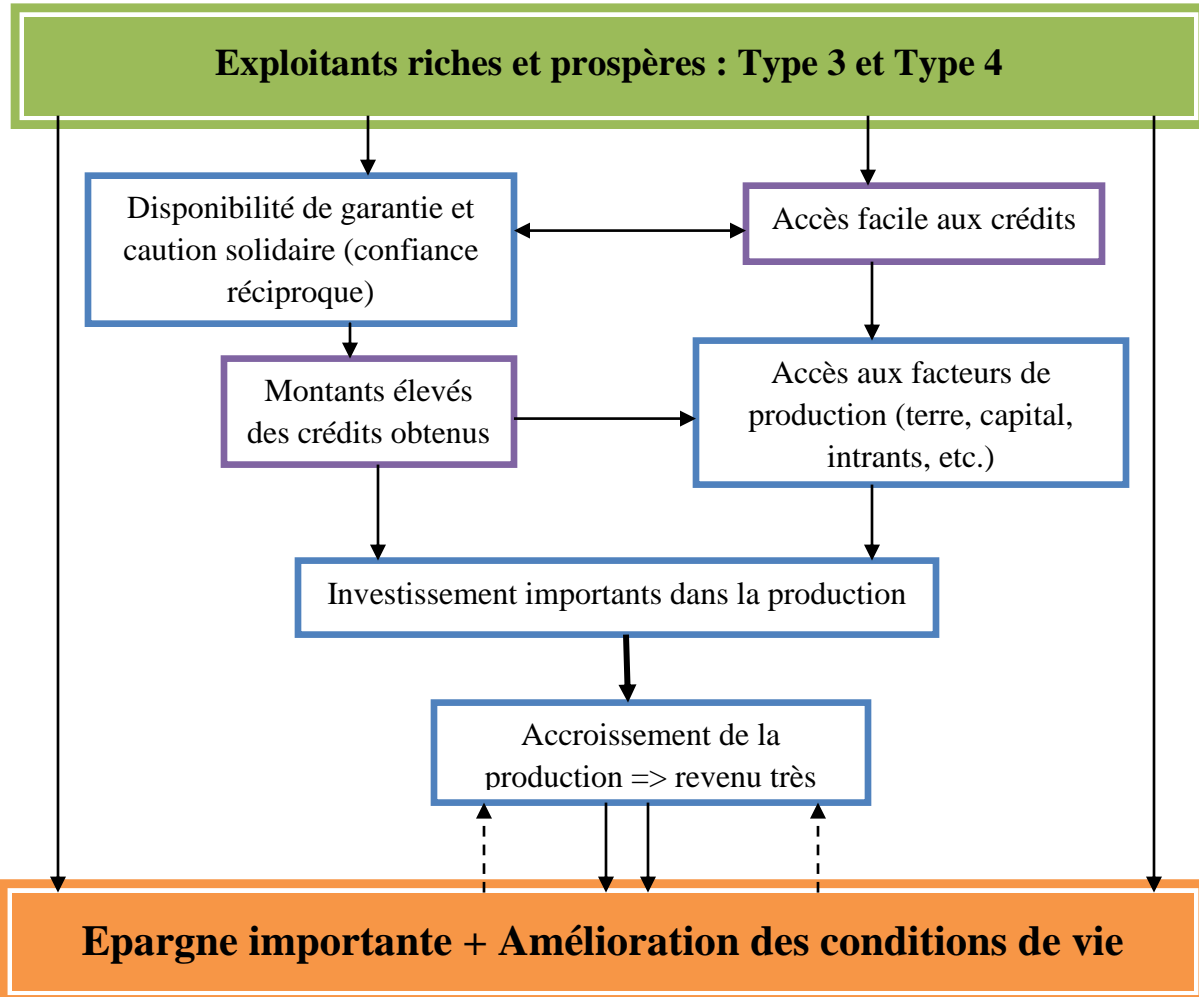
Exploitants riches et prospères : Type 3 et Type 4

Disponibilité de garantie et caution solidaire (confiance réciproque)

Accès facile aux crédits

Montants élevés des crédits obtenus

Accès aux facteurs de production (terre, capital, intrants, etc.)

Investissement importants dans la production

Accroissement de la production => revenu très

Epargne importante + Amélioration des conditions de vie